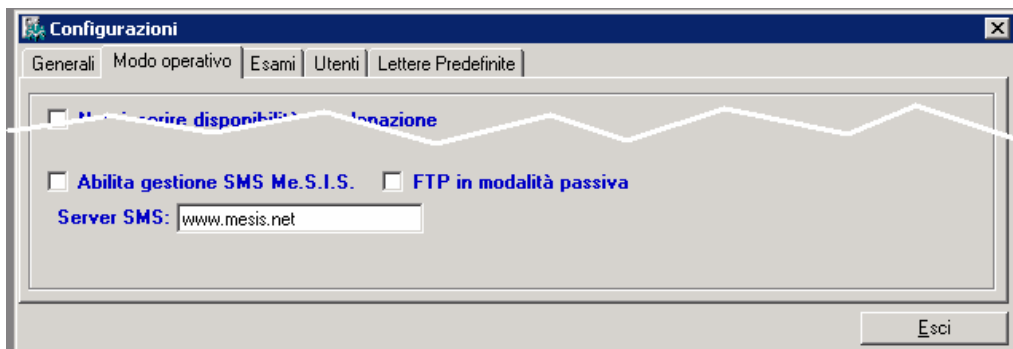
Configurazioni

Generali | Modo operativo | Esami | Utenti | Lettere Predefinite

N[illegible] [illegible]scrire disponibilit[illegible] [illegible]donazione

Abilita gestione SMS Me.S.I.S.

FTP in modalità passiva

Server SMS: www.mesis.net

Esci